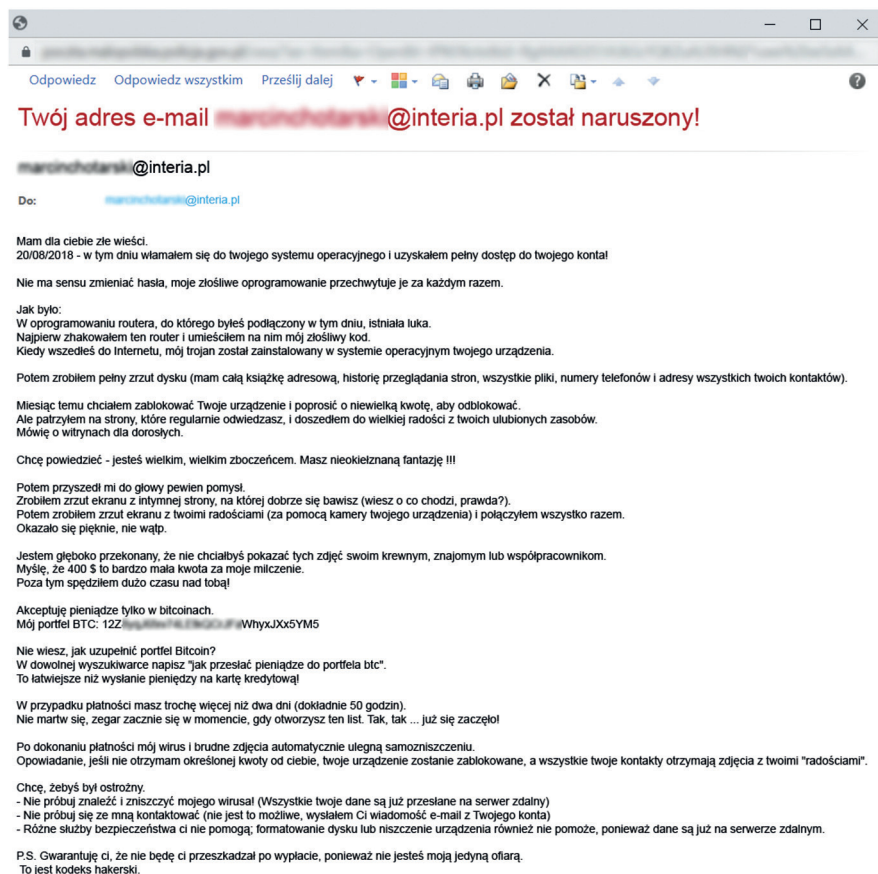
Odpowiedz Odpowiedz wszystkim Prześlij dalej

Twój adres e-mail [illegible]@interia.pl został naruszony!

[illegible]@interia.pl

Do: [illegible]@interia.pl

Mam dla ciebie złe wieści.
20/08/2018 - w tym dniu włamałem się do twojego systemu operacyjnego i uzyskałem pełny dostęp do twojego konta!

Nie ma sensu zmieniać hasła, moje złośliwe oprogramowanie przechwytuje je za każdym razem.

Jak było:
W oprogramowaniu routera, do którego byłeś podłączony w tym dniu, istniała luka.
Najpierw zhakowałem ten router i umieściłem na nim mój złośliwy kod.
Kiedy wszedłeś do Internetu, mój trojan został zainstalowany w systemie operacyjnym twojego urządzenia.

Potem zrobiłem pełny zrzut dysku (mam całą książkę adresową, historię przeglądania stron, wszystkie pliki, numery telefonów i adresy wszystkich twoich kontaktów).

Miesiąc temu chciałem zablokować Twoje urządzenie i poprosić o niewielką kwotę, aby odblokować.
Ale patrzyłem na strony, które regularnie odwiedzasz, i doszedłem do wielkiej radości z twoich ulubionych zasobów.
Mówię o witrynach dla dorosłych.

Chcę powiedzieć - jesteś wielkim, wielkim zboczeńcem. Masz nieokiełznaną fantazję !!!

Potem przyszedł mi do głowy pewien pomysł.
Zrobiłem zrzut ekranu z intymnej strony, na której dobrze się bawisz (wiesz o co chodzi, prawda?).
Potem zrobiłem zrzut ekranu z twoimi radościami (za pomocą kamery twojego urządzenia) i połączyłem wszystko razem.
Okazało się pięknie, nie wątp.

Jestem głęboko przekonany, że nie chciałbyś pokazać tych zdjęć swoim krewnym, znajomym lub współpracownikom.
Myślę, że 400 $ to bardzo mała kwota za moje milczenie.
Poza tym spędziłem dużo czasu nad tobą!

Akceptuję pieniądze tylko w bitcoinach.
Mój portfel BTC: 12Z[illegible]WhyxJXx5YM5

Nie wiesz, jak uzupełnić portfel Bitcoin?
W dowolnej wyszukiwarce napisz "jak przesłać pieniądze do portfela btc".
To łatwiejsze niż wysłanie pieniędzy na kartę kredytową!

W przypadku płatności masz trochę więcej niż dwa dni (dokładnie 50 godzin).
Nie martw się, zegar zacznie się w momencie, gdy otworzysz ten list. Tak, tak ... już się zaczęło!

Po dokonaniu płatności mój wirus i brudne zdjęcia automatycznie ulegną samozniszczeniu.
Opowiadanie, jeśli nie otrzymam określonej kwoty od ciebie, twoje urządzenie zostanie zablokowane, a wszystkie twoje kontakty otrzymają zdjęcia z twoimi "radościami".

Chcę, żebyś był ostrożny.
- Nie próbuj znaleźć i zniszczyć mojego wirusa! (Wszystkie twoje dane są już przesłane na serwer zdalny)
- Nie próbuj się ze mną kontaktować (nie jest to możliwe, wysłałem Ci wiadomość e-mail z Twojego konta)
- Różne służby bezpieczeństwa ci nie pomogą; formatowanie dysku lub niszczenie urządzenia również nie pomoże, ponieważ dane są już na serwerze zdalnym.

P.S. Gwarantuję ci, że nie będę ci przeszkadzał po wypłacie, ponieważ nie jesteś moją jedyną ofiarą.
To jest kodeks hakerski.